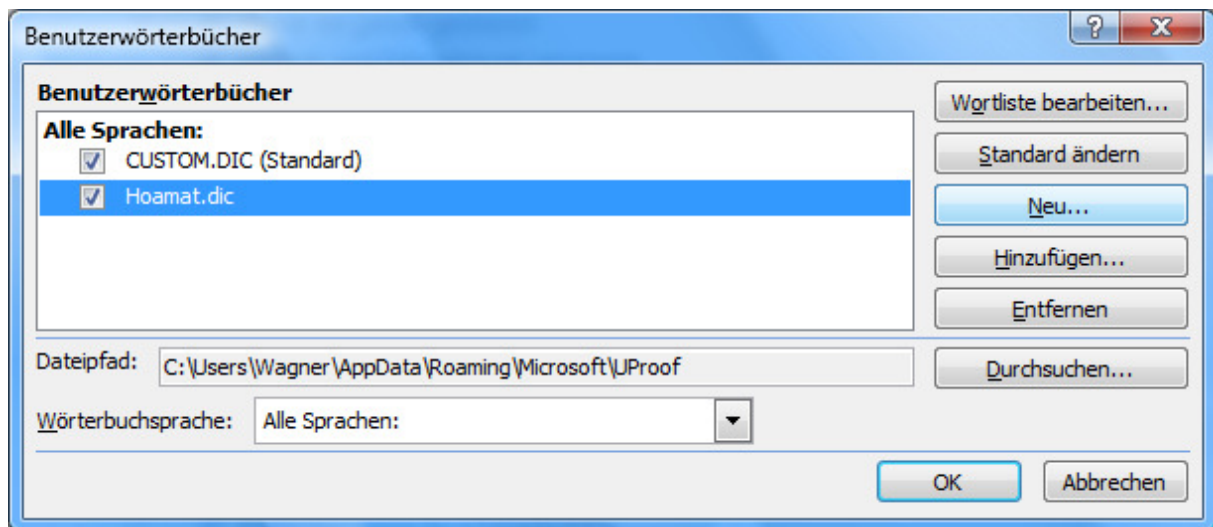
Benutzerwörterbücher

Benutzerwörterbücher

Alle Sprachen:

CUSTOM.DIC (Standard)

Hoamat.dic

Wortliste bearbeiten...

Standard ändern

Neu...

Hinzufügen...

Entfernen

Dateipfad: C:\Users\Wagner\AppData\Roaming\Microsoft\UProof

Durchsuchen...

Wörterbuchsprache: Alle Sprachen:

OK

Abbrechen